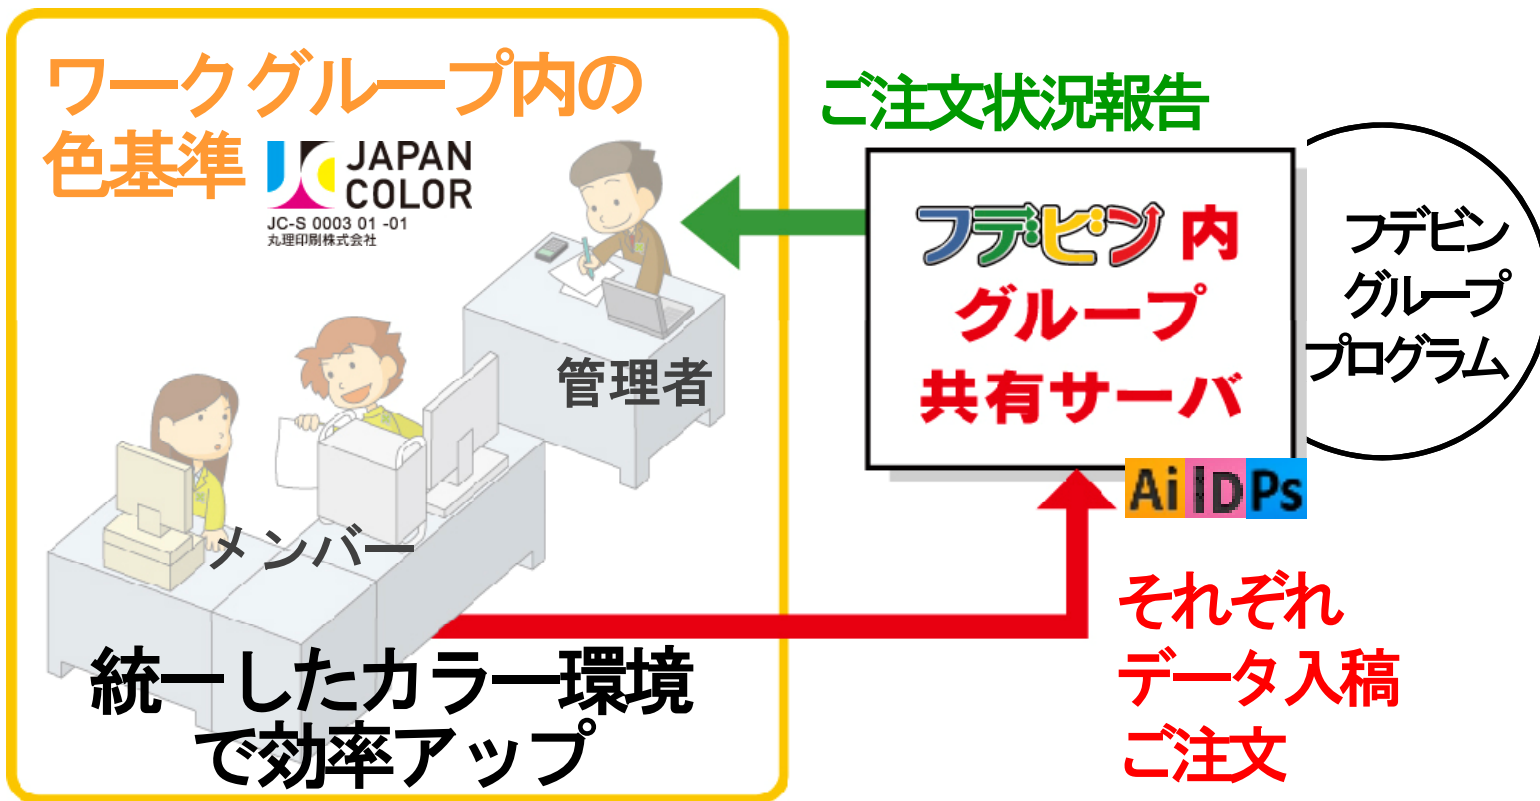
ワークグループ内の色基準

JAPAN COLOR
JC-S 0003 01 -01
丸理印刷株式会社

管理者

メンバー

統一したカラー環境で効率アップ

ご注文状況報告

フデビン内
グループ
共有サーバ

フデビン
グループ
プログラム

Ai ID Ps

それぞれ
データ入稿
ご注文